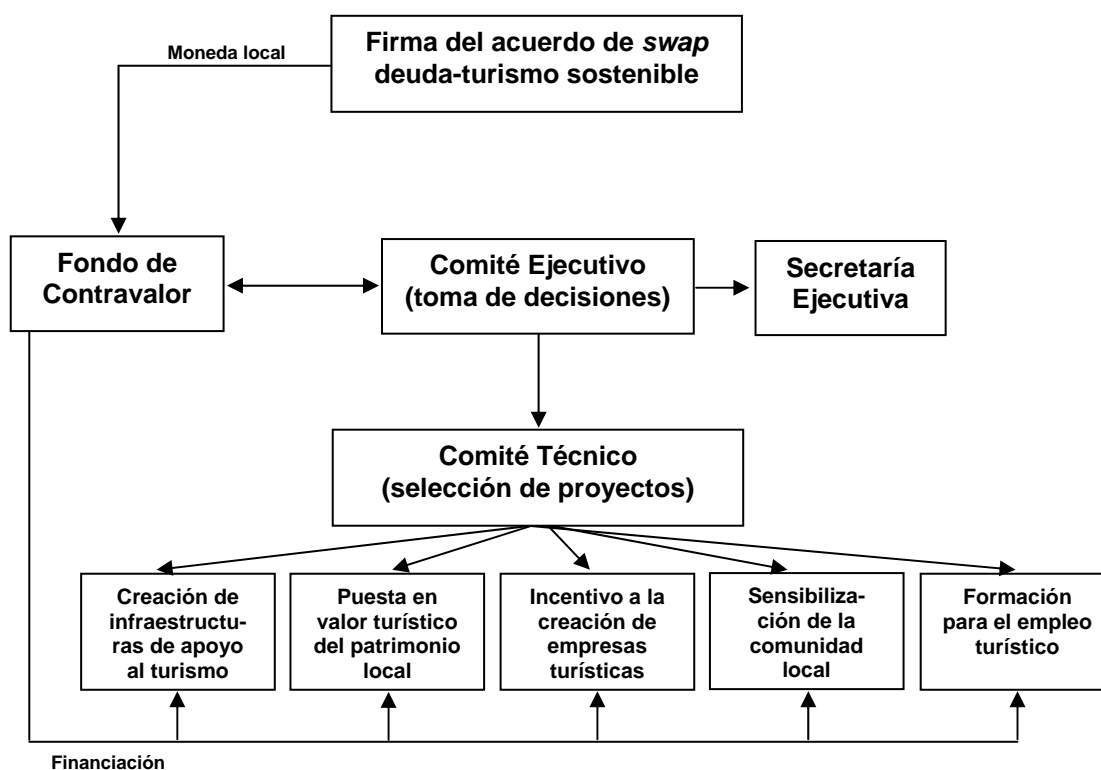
Moneda local

Firma del acuerdo de *swap* deuda-turismo sostenible

Fondo de Contravalor

Comité Ejecutivo (toma de decisiones)

Secretaría Ejecutiva

Comité Técnico (selección de proyectos)

Creación de infraestructuras de apoyo al turismo

Puesta en valor turístico del patrimonio local

Incentivo a la creación de empresas turísticas

Sensibilización de la comunidad local

Formación para el empleo turístico

Financiación